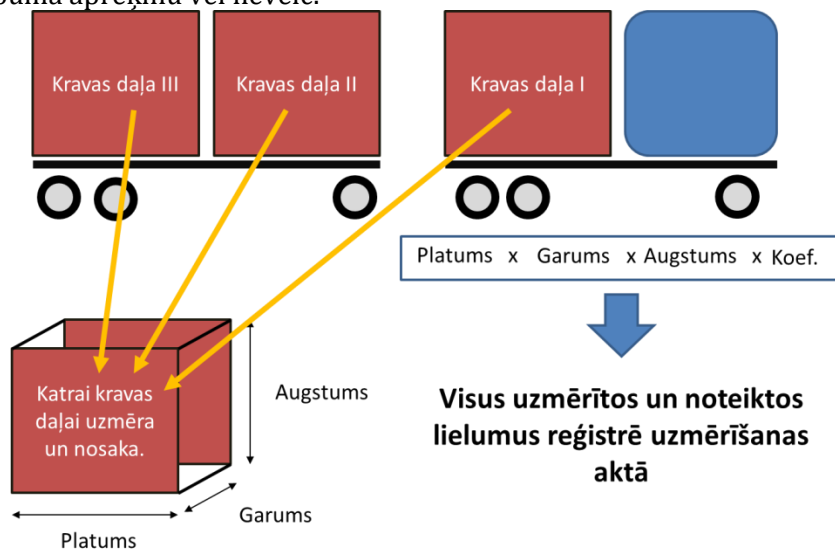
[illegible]
Kravas daļa III
Kravas daļa II
Kravas daļa I
Platums x Garums x Augstums x Koef.
Katrai kravas daļai uzmēra un nosaka.
Augstums
Garums
Platums
Visus uzmērītos un noteiktos lielumus reģistrē uzmērīšanas aktā